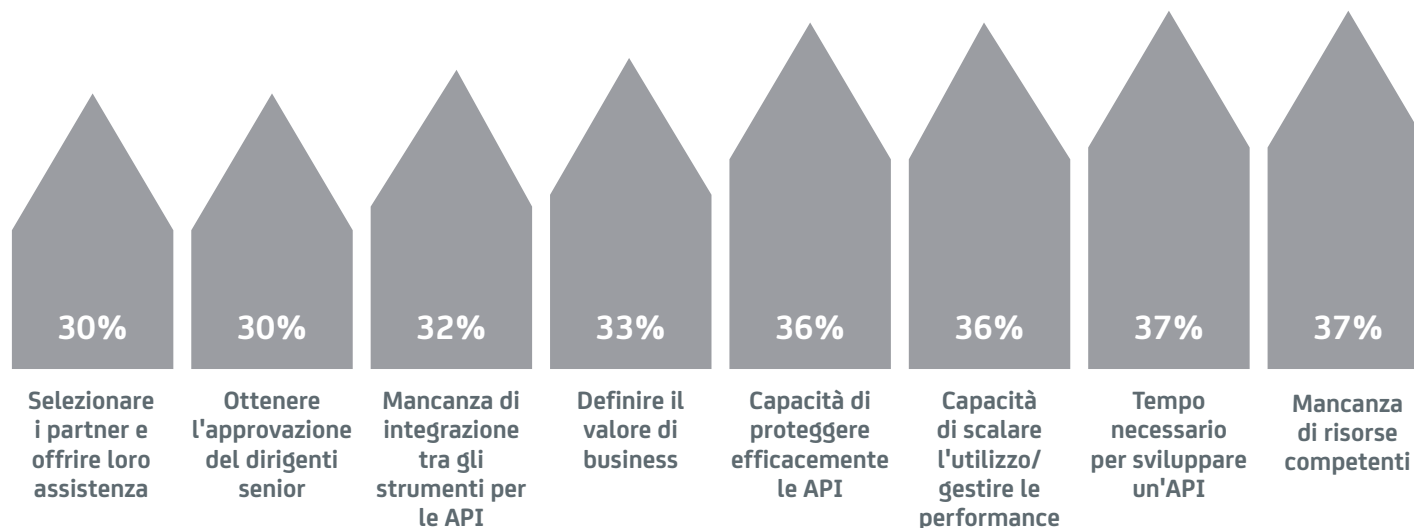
30%
Selezionare i partner e offrire loro assistenza

30%
Ottenere l'approvazione del dirigenti senior

32%
Mancanza di integrazione tra gli strumenti per le API

33%
Definire il valore di business

36%
Capacità di proteggere efficacemente le API

36%
Capacità di scalare l'utilizzo/ gestire le performance

37%
Tempo necessario per sviluppare un'API

37%
Mancanza di risorse competenti